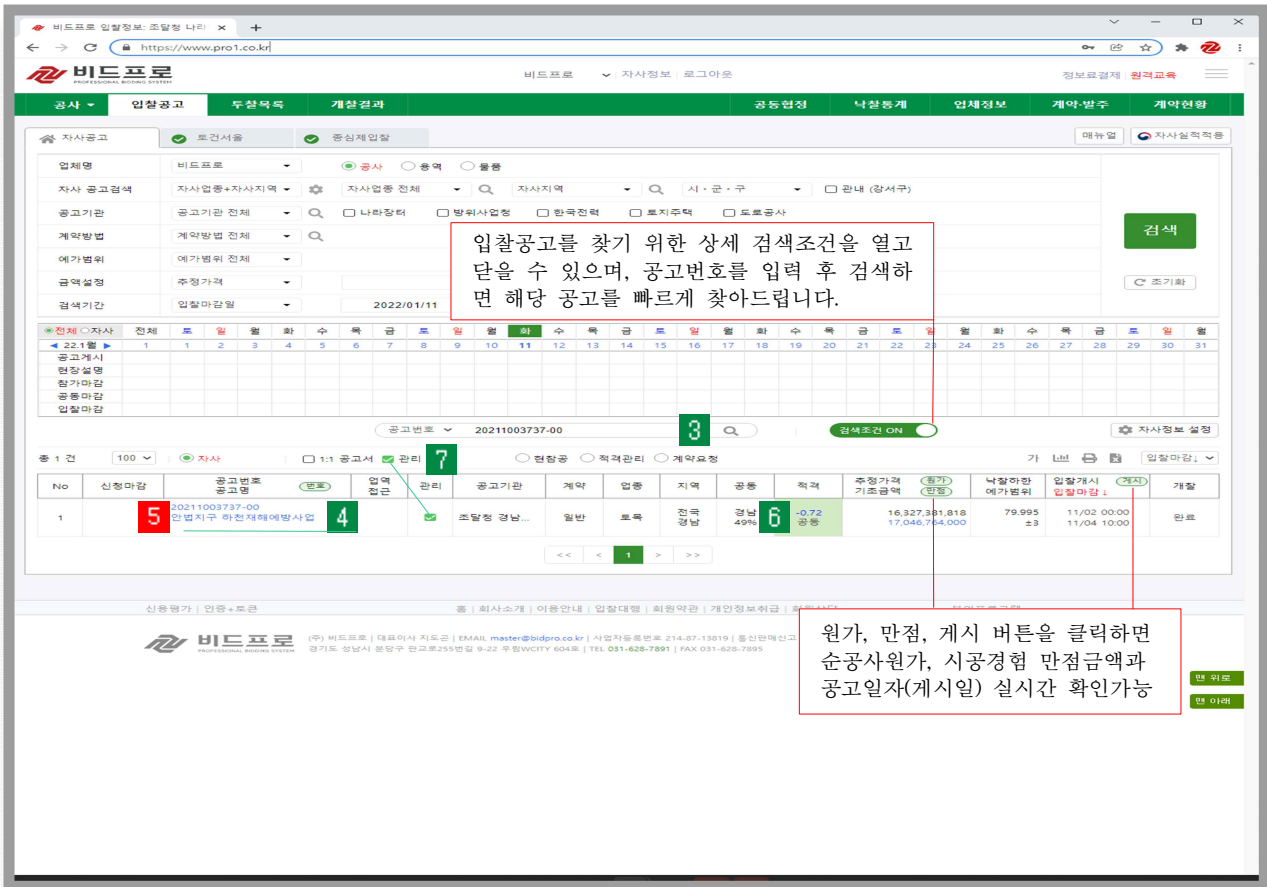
비드프로 입찰정보: 조달청 나라 × +

https://www.pro1.co.kr

비드프로 PROFESSIONAL BIDDING SYSTEM

비드프로 자사정보 로그아웃

정보료결제 원격교육

공사 입찰공고 투찰목록 개찰결과 공동협정 낙찰통계 업체정보 계약·발주 계약현황

자사공고 토건서울 종심제입찰

매뉴얼 자사실적적용

업체명 비드프로 공사 용역 물품

자사 공고검색 자사업종+자사지역 자사업종 전체 자사지역 시·군·구 관내 (강서구)

공고기관 공고기관 전체 나라장터 방위사업청 한국전력 토지주택 도로공사

계약방법 계약방법 전체

예가범위 예가범위 전체

금액설정 추정가격

검색기간 입찰마감일 2022/01/11

검색

초기화

입찰공고를 찾기 위한 상세 검색조건을 열고 닫을 수 있으며, 공고번호를 입력 후 검색하면 해당 공고를 빠르게 찾아드립니다.

| 전체 자사 | 전체 | 토 | 일 | 월 | 화 | 수 | 목 | 금 | 토 | 일 | 월 | 화 | 수 | 목 | 금 | 토 | 일 | 월 | 화 | 수 | 목 | 금 | 토 | 일 | 월 | 화 | 수 | 목 | 금 | 토 | 일 | 월 |
|---|---|---|---|---|---|---|---|---|---|---|---|---|---|---|---|---|---|---|---|---|---|---|---|---|---|---|---|---|---|---|---|---|
| ◀ 22.1월 ▶ | 1 | 1 | 2 | 3 | 4 | 5 | 6 | 7 | 8 | 9 | 10 | 11 | 12 | 13 | 14 | 15 | 16 | 17 | 18 | 19 | 20 | 21 | 22 | 23 | 24 | 25 | 26 | 27 | 28 | 29 | 30 | 31 |
| 공고게시 | | | | | | | | | | | | | | | | | | | | | | | | | | | | | | | | |
| 현장설명 | | | | | | | | | | | | | | | | | | | | | | | | | | | | | | | | |
| 참가마감 | | | | | | | | | | | | | | | | | | | | | | | | | | | | | | | | |
| 공동마감 | | | | | | | | | | | | | | | | | | | | | | | | | | | | | | | | |
| 입찰마감 | | | | | | | | | | | | | | | | | | | | | | | | | | | | | | | | |

공고번호 20211003737-00 3 검색조건 ON 자사정보 설정

총 1 건 100 자사 1:1 공고서 관리 7 현장공 적격관리 계약요청 가 입찰마감↓

| No | 신청마감 | 공고번호 공고명 번호 | 업역 접근 | 관리 | 공고기관 | 계약 | 업종 | 지역 | 공동 | 적격 | 추정가격 기초금액 원가 만점 | 낙찰하한 예가범위 | 입찰개시 게시 입찰마감↓ | 개찰 |
|---|---|---|---|---|---|---|---|---|---|---|---|---|---|---|
| 1 | 5 | 20211003737-00 안법지구 하천재해예방사업 4 | | ✓ | 조달청 경남... | 일반 | 토목 | 전국 경남 | 경남 49% 6 | -0.72 공동 | 16,327,381,818 17,046,764,000 | 79.995 ±3 | 11/02 00:00 11/04 10:00 | 완료 |

<< < 1 > >>

원가, 만점, 게시 버튼을 클릭하면 순공사원가, 시공경험 만점금액과 공고일자(게시일) 실시간 확인가능

신용평가 | 인증+토큰 홈 | 회사소개 | 이용안내 | 입찰대행 | 회원약관 | 개인정보취급 | 회원사다

비드프로 PROFESSIONAL BIDDING SYSTEM (주) 비드프로 | 대표이사 지도근 | EMAIL master@bidpro.co.kr | 사업자등록번호 214-87-13819 | 통신판매신고 경기도 성남시 분당구 판교로255번길 9-22 우림WCITY 604호 | TEL 031-628-7891 | FAX 031-628-7895

맨 위로
맨 아래